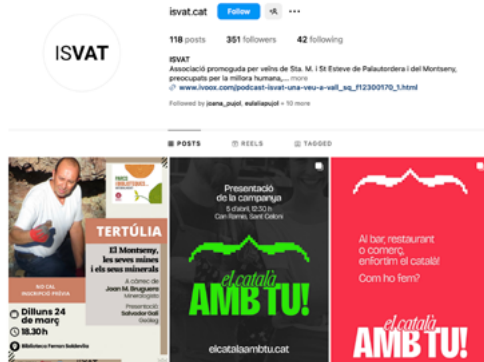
ISVAT

isvat.cat Follow +A ···

118 posts 351 followers 42 following

ISVAT
Associació promoguda per veïns de Sta. M. i St Esteve de Palautordera i del Montseny, preocupats per la millora humana,... more
www.ivoox.com/podcast-isvat-una-veu-a-vall_sq_f12300170_1.html

Followed by joana_pujol, eulaliapujol + 10 more

POSTS REELS TAGGED

TERTÚLIA
El Montseny, les seves mines i els seus minerals
A càrrec de Joan M. Bruguera Mineralogista
Presentació Salvador Gali Geòleg
NO CAL INSCRIPCIÓ PRÈVIA
Dilluns 24 de març
18.30h
Biblioteca Fermín Sobrevila

Presentació de la campanya
5 d'abril, 12:30 h
Can Ramis, Sant Celoni
el català AMB TU!
elcatalaambtu.cat

Al bar, restaurant o comerç, enfortim el català!
Com ho fem?
el català AMB TU!